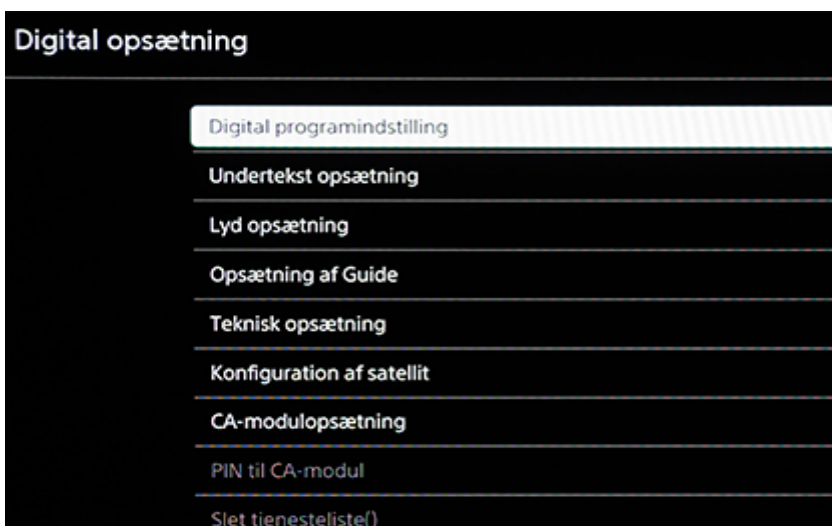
Digital opsætning

Digital programindstilling

Undertekst opsætning

Lyd opsætning

Opsætning af Guide

Teknisk opsætning

Konfiguration af satellit

CA-modulopsætning

PIN til CA-modul

Slet tjenesteliste()